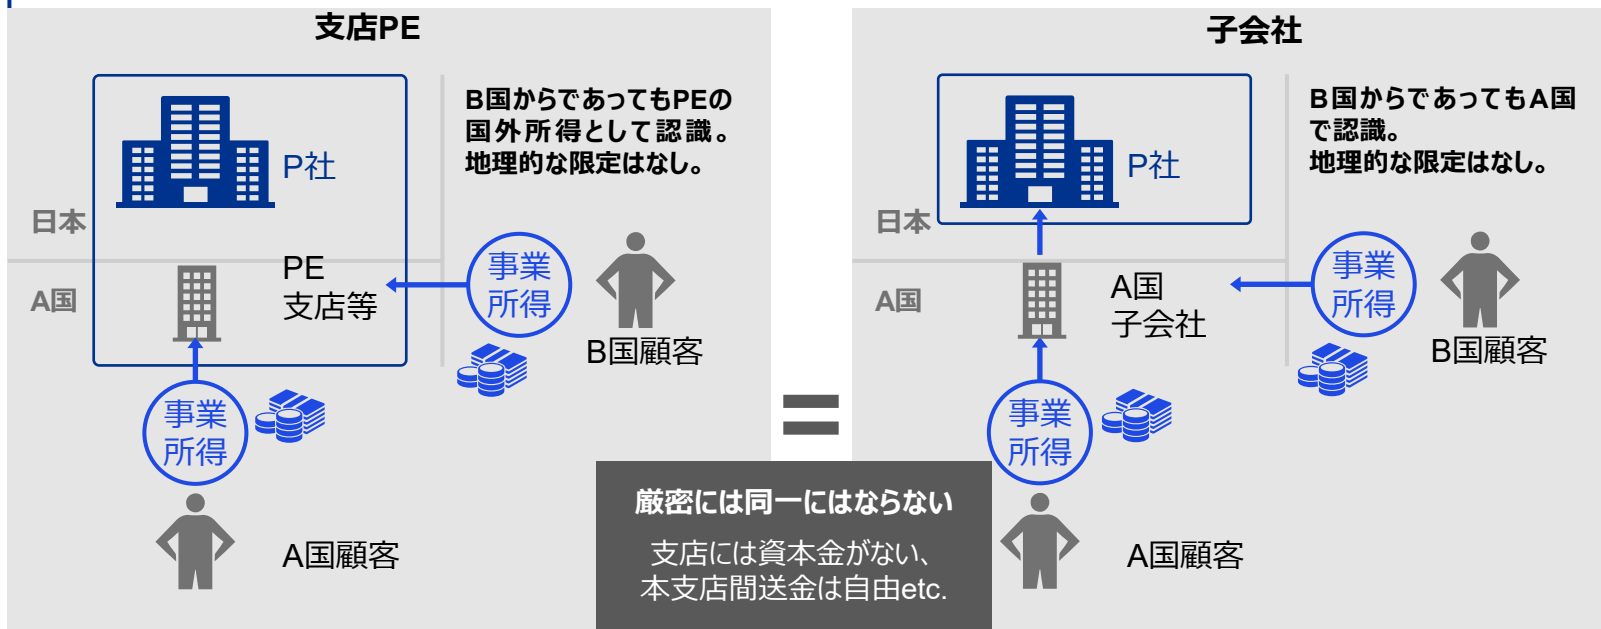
支店PE

P社

日本

A国

PE
支店等

B国からであってもPEの国外所得として認識。
地理的な限定はなし。

事業所得

B国顧客

事業所得

A国顧客

=

子会社

P社

日本

A国

A国
子会社

B国からであってもA国で認識。
地理的な限定はなし。

事業所得

B国顧客

事業所得

A国顧客

厳密には同一にはならない

支店には資本金がない、
本支店間送金は自由etc.